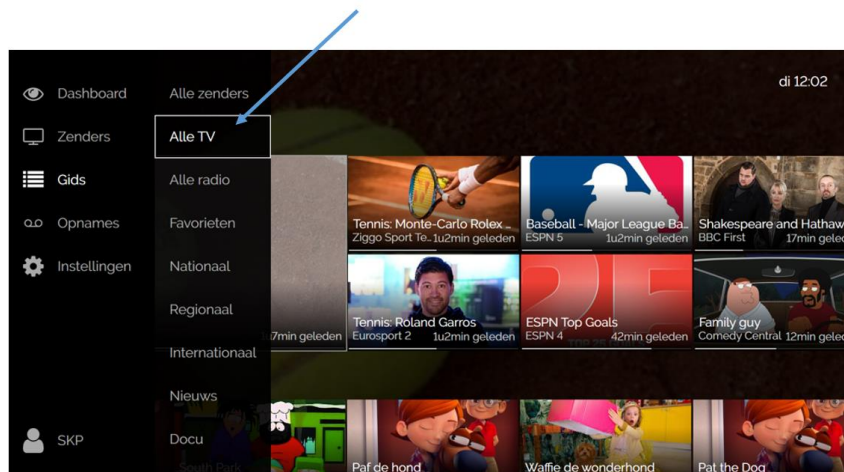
Dashboard
Zenders
Gids
Opnames
Instellingen
SKP

Alle zenders
Alle TV
Alle radio
Favorieten
Nationaal
Regionaal
Internationaal
Nieuws
Docu

di 12:02

Tennis: Monte-Carlo Rolex ..
Ziggo Sport Te.. 1u2min geleden

Baseball - Major League Ba..
ESPN 5 1u2min geleden

Shakespeare and Hathaw
BBC First 17min gele

17min geleden

Tennis: Roland Garros
Eurosport 2 1u2min geleden

ESPN Top Goals
ESPN 4 42min geleden

Family guy
Comedy Central 12min gele

Paf de hond
Waffie de wonderhond
Pat the Dog